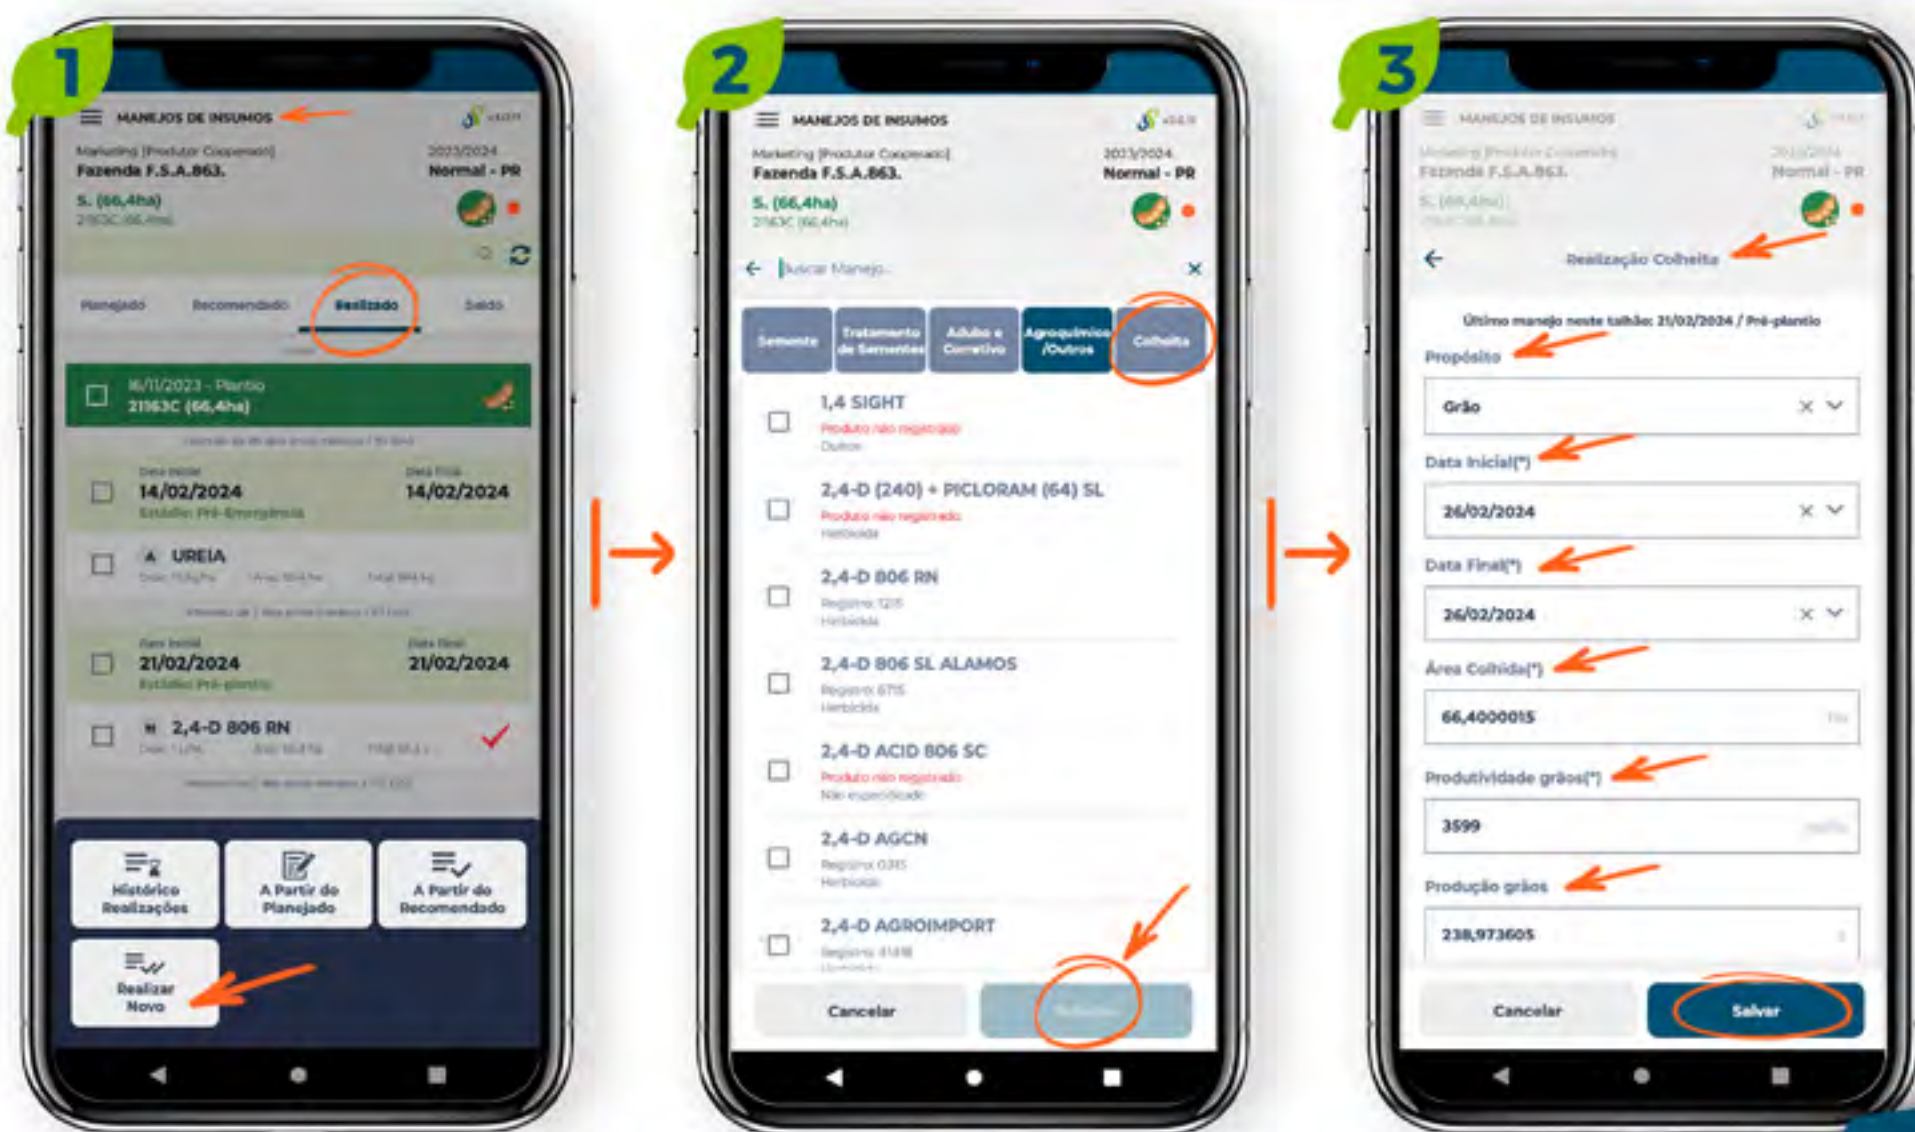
1

MANEJOS DE INSUMOS

Marketing (Produtor Cooperado)
Fazenda F.S.A.863.
2023/2024
Normal - PR
S. (66,4ha)
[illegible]

Planejado
Recomendado
Realizado
Saldo

16/11/2023 - Plantio
21163C (66,4ha)
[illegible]

Data Inicial
14/02/2024
Data Final
14/02/2024
Estádio: Pré-Emergência

UREIA
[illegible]

Data Inicial
21/02/2024
Data Final
21/02/2024
Estádio: Pré-plantio

2,4-D 806 RN
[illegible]

Histórico Realizações
A Partir do Planejado
A Partir do Recomendado
Realizar Novo

2

MANEJOS DE INSUMOS

Marketing (Produtor Cooperado)
Fazenda F.S.A.863.
2023/2024
Normal - PR
S. (66,4ha)
21163C (66,4ha)

Buscar Manejo...

Semente
Tratamento de Sementes
Adubo e Corretivo
Agroquímicos /Outros
Colheita

1,4 SIGHT
Produto não registrado
Outros

2,4-D (240) + PICLORAM (64) SL
Produto não registrado
Herbicida

2,4-D 806 RN
Registro: 1215
Herbicida

2,4-D 806 SL ALAMOS
Registro: 6715
Herbicida

2,4-D ACID 806 SC
Produto não registrado
Não especificado

2,4-D AGCN
Registro: 0315
Herbicida

2,4-D AGROIMPORT
Registro: 41418

Cancelar
Selecionar

3

MANEJOS DE INSUMOS

Marketing (Produtor Cooperado)
Fazenda F.S.A.863.
2023/2024
Normal - PR
S. (66,4ha)

Realização Colheita

Último manejo neste talhão: 21/02/2024 / Pré-plantio

Propósito
Grão

Data Inicial(*)
26/02/2024

Data Final(*)
26/02/2024

Área Colhida(*)
66,4000015

Produtividade grãos(*)
3599

Produção grãos
238,973605

Cancelar
Salvar